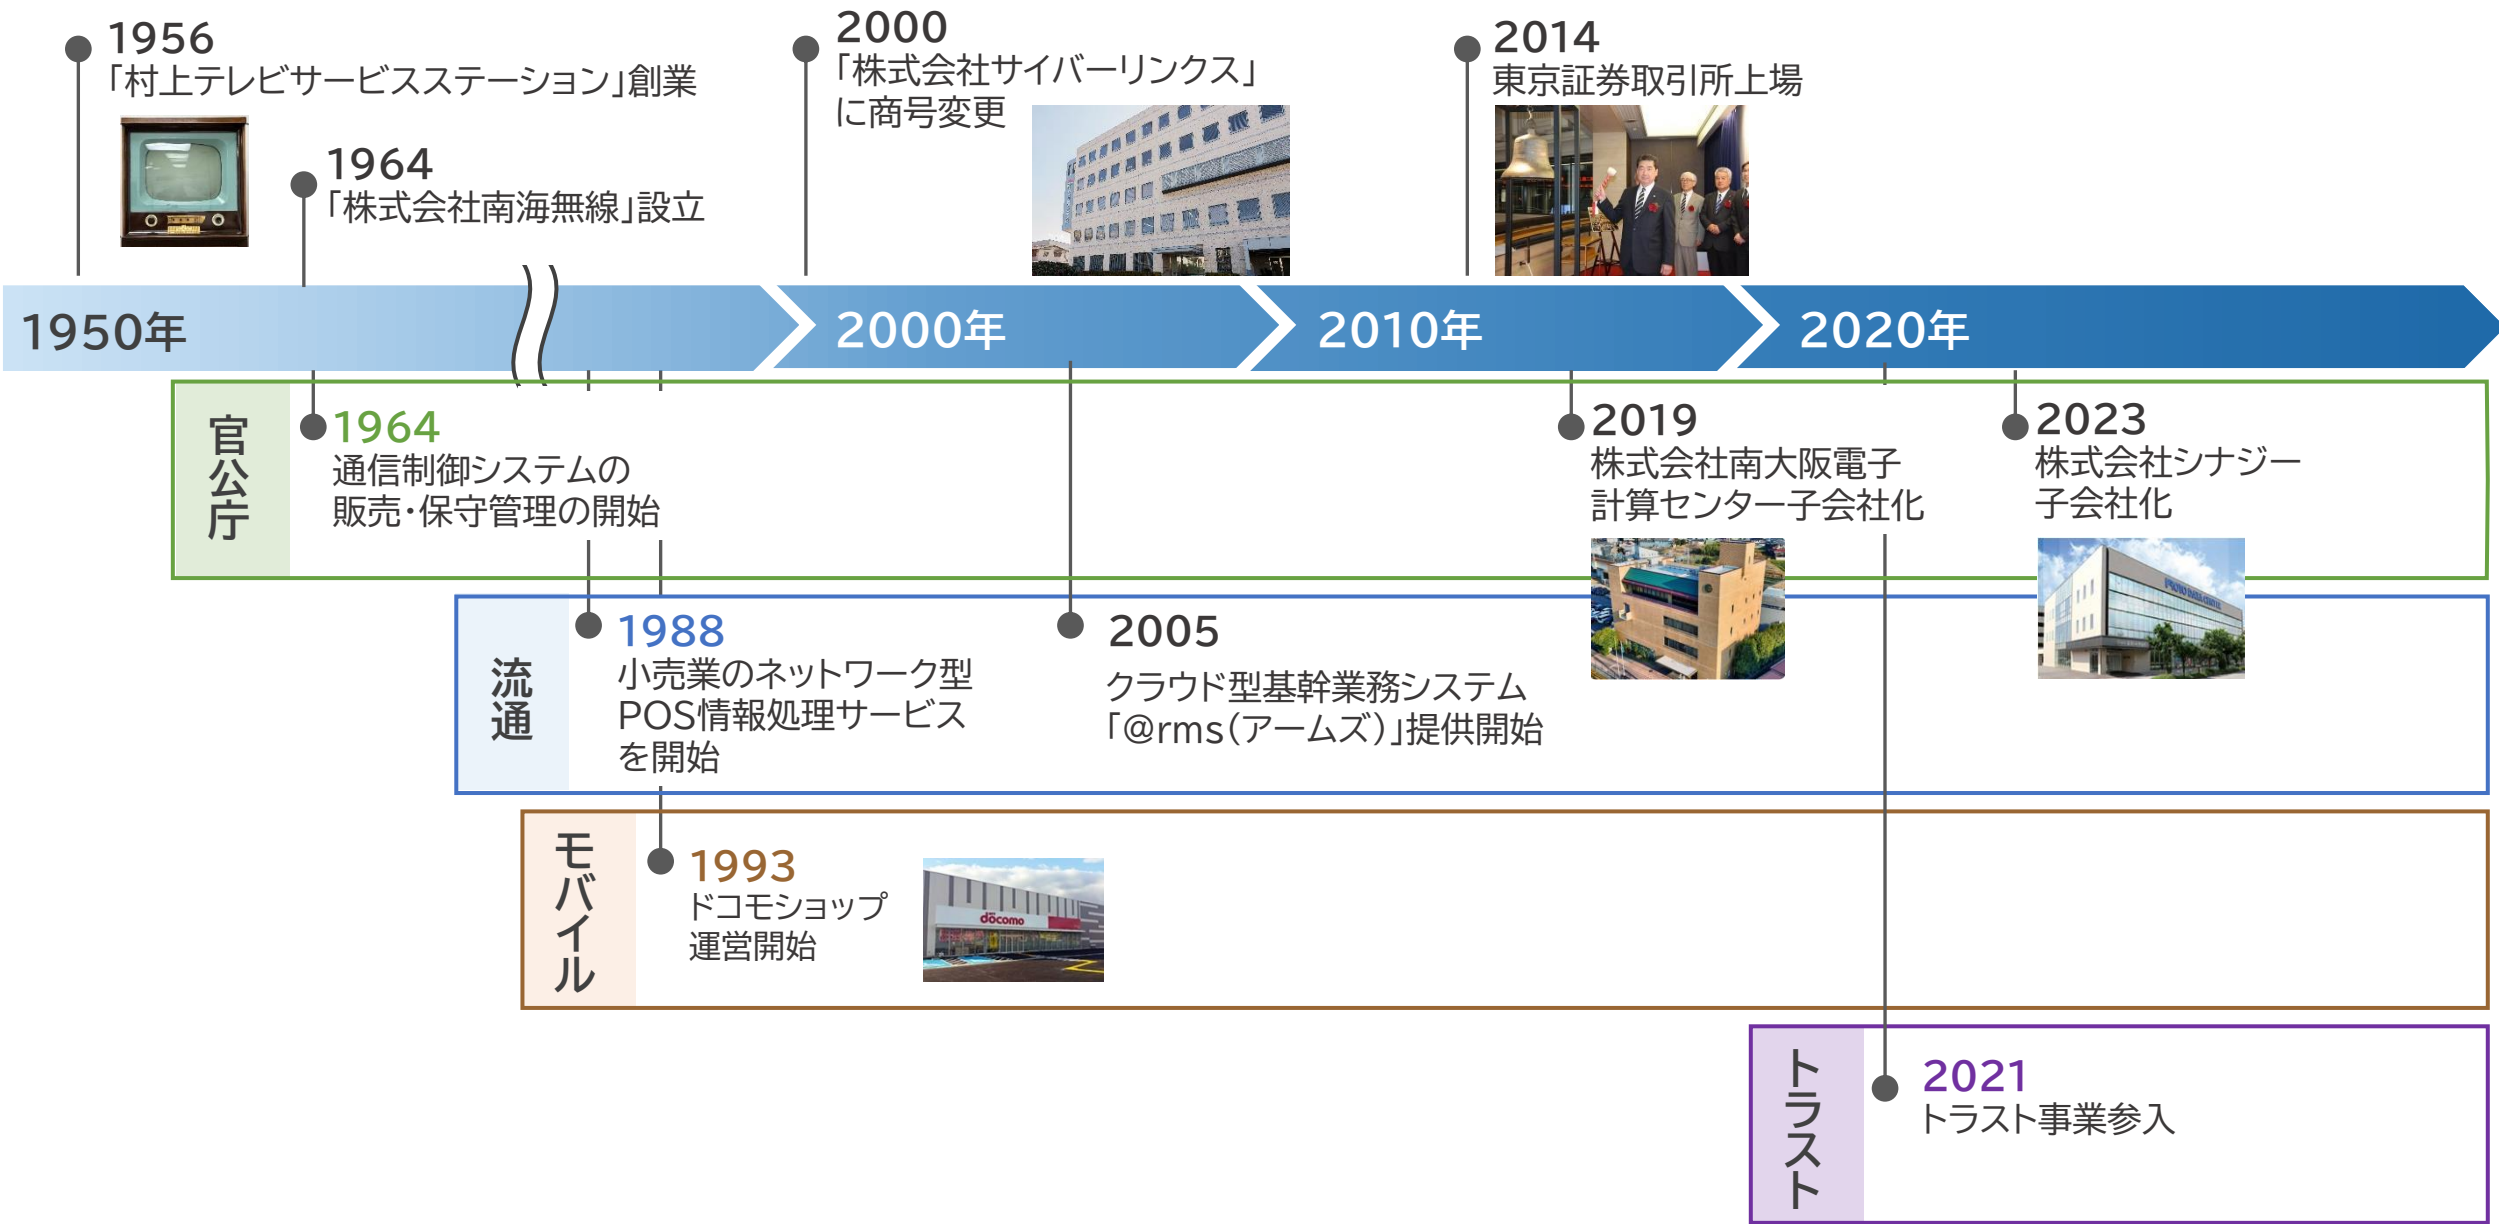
1956
「村上テレビサービスステーション」創業

1964
「株式会社南海無線」設立

2000
「株式会社サイバーリンクス」に商号変更

2014
東京証券取引所上場

1950年 2000年 2010年 2020年

官公庁

1964
通信制御システムの販売・保守管理の開始

2019
株式会社南大阪電子計算センター子会社化

2023
株式会社シナジー子会社化

流通

1988
小売業のネットワーク型POS情報処理サービスを開始

2005
クラウド型基幹業務システム「@rms(アームズ)」提供開始

モバイル

1993
ドコモショップ運営開始

docomo

トラスト

2021
トラスト事業参入